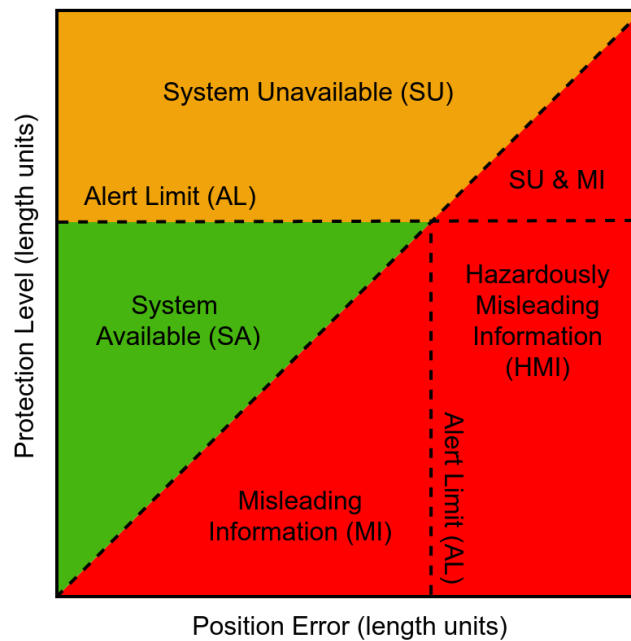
System Unavailable (SU)

Alert Limit (AL)

SU & MI

System Available (SA)

Hazardously Misleading Information (HMI)

Alert Limit (AL)

Misleading Information (MI)

Protection Level (length units)

Position Error (length units)